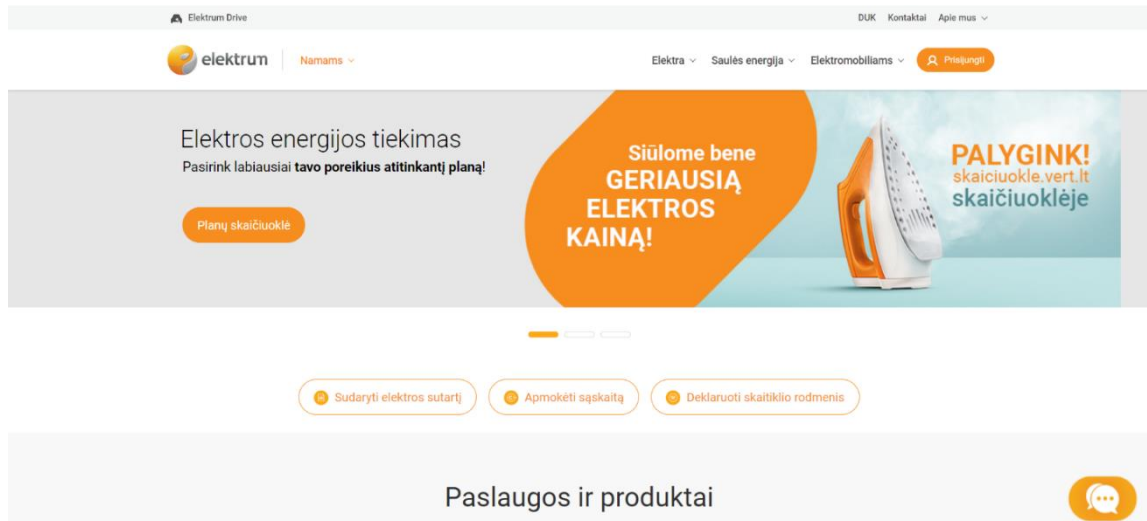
Elektrum Drive

DUK Kontaktai Apie mus

elektrum Namams

Elektra Saulės energija Elektromobiliams Prisijungti

Elektros energijos tiekimas

Pasirink labiausiai **tavo poreikius atitinkantį planą**!

Planų skaičiuoklė

Siūlome bene GERIAUSIĄ ELEKTROS KAINĄ!

PALYGINK! skaiciuokle.vert.lt skaičiuoklėje

Sudaryti elektros sutartį

Apmokėti sąskaitą

Deklaruoti skaitiklio rodmenis

Paslaugos ir produktai